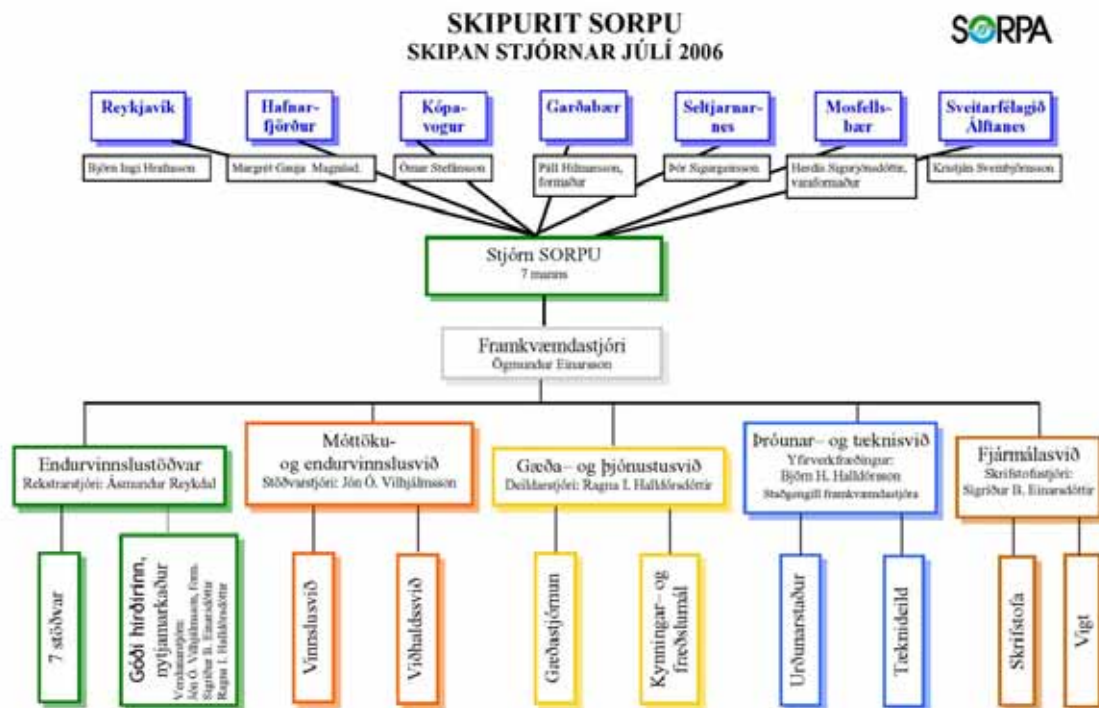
SKIPURIT SORPU
SKIPAN STJÓRNAR JÚLÍ 2006

SORPA

Reykjavík

Hafnarfjörður

Kópavogur

Garðabær

Seltjarnarnes

Mosfellsbær

Sveitarfélagið Álftanes

Björn Ingi Hrafnsson

Margrét Gauja Magnúsd.

Ómar Stefánsson

Páll Hilmarsson, formaður

Þór Sigurgeirsson

Herdís Sigurjónsdóttir, varaformaður

Kristján Sveinbjörnsson

Stjórn SORPU
7 manns

Framkvæmdastjóri
Ögmundur Einarsson

Endurvinnslustöðvar
Rekstrarstjóri: Ásmundur Reykdal

Móttöku- og endurvinnslusvið
Stöðvarstjóri: Jón Ó. Vilhjálmsson

Gæða- og þjónustusvið
Deildarstjóri: Ragna I. Halldórsdóttir

Þróunar- og tæknisvið
Yfirverkfræðingur: Björn H. Halldórsson
Staðgengill framkvæmdastjóra

Fjármálasvið
Skrifstofustjóri: Sigríður B. Einarsdóttir

7 stöðvar

Góði hirðirinn, nytjamarkaður
Verkefnastjórn: Jón Ó. Vilhjálmsson, form. Sigríður B. Einarsdóttir Ragna I. Halldórsdóttir

Vinnslusvið

Viðhaldssvið

Gæðastjórnun

Kynningar- og fræðslumál

Urðunarstaður

Tæknideild

Skrifstofa

Vigt